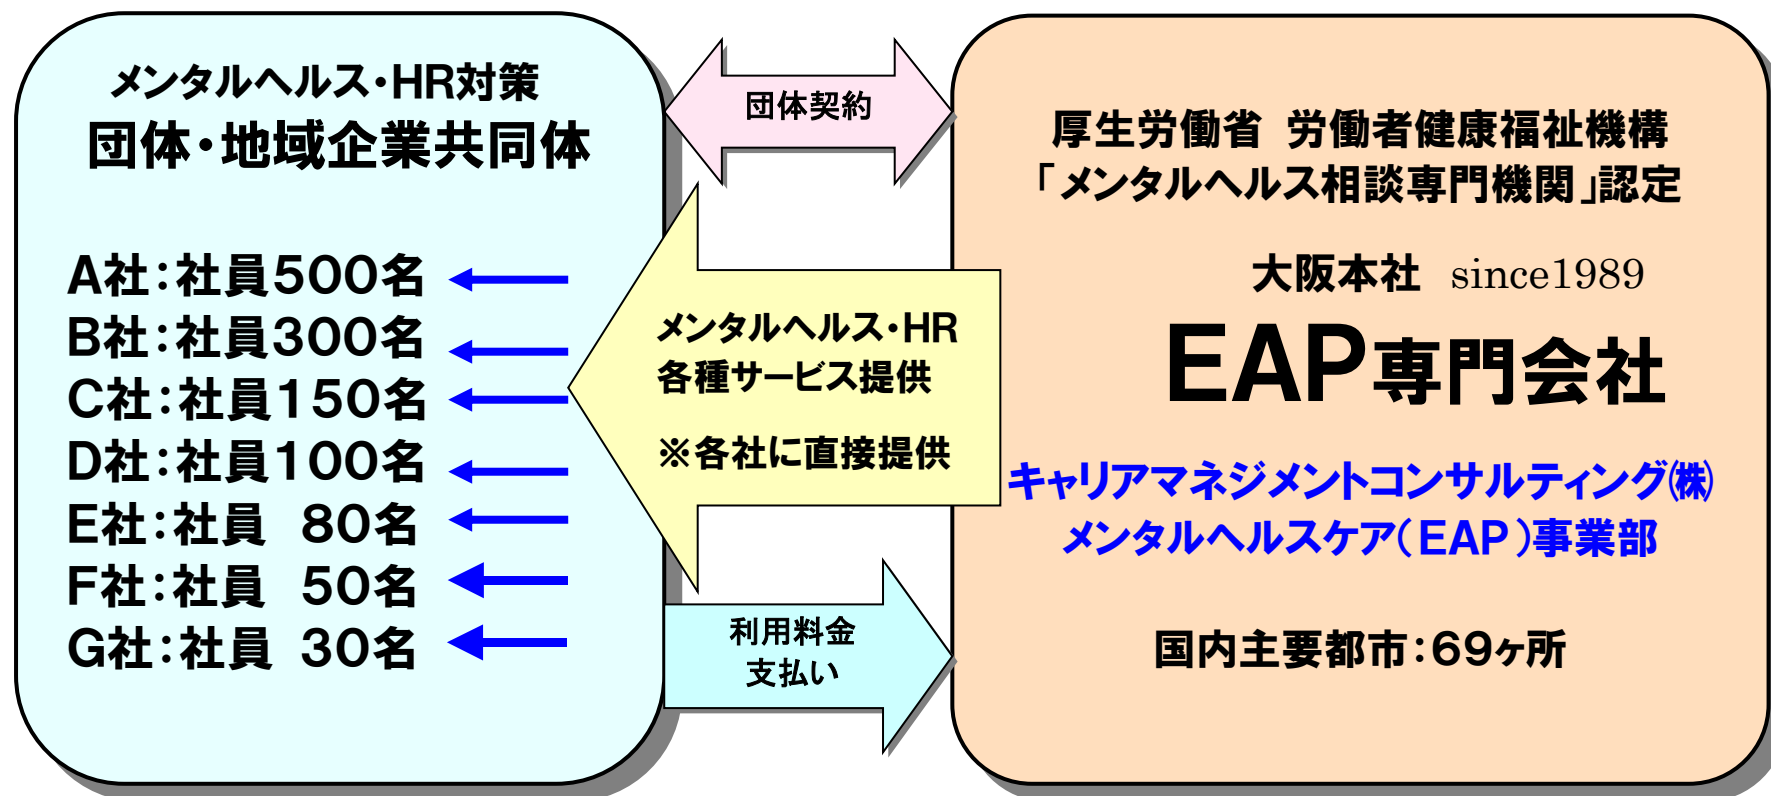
メンタルヘルス・HR対策
団体・地域企業共同体

A社：社員500名
B社：社員300名
C社：社員150名
D社：社員100名
E社：社員　80名
F社：社員　50名
G社：社員　30名

団体契約

メンタルヘルス・HR
各種サービス提供

※各社に直接提供

利用料金
支払い

厚生労働省 労働者健康福祉機構
「メンタルヘルス相談専門機関」認定

大阪本社 since1989

EAP専門会社

キャリアマネジメントコンサルティング㈱
メンタルヘルスケア（EAP）事業部

国内主要都市：69ヶ所